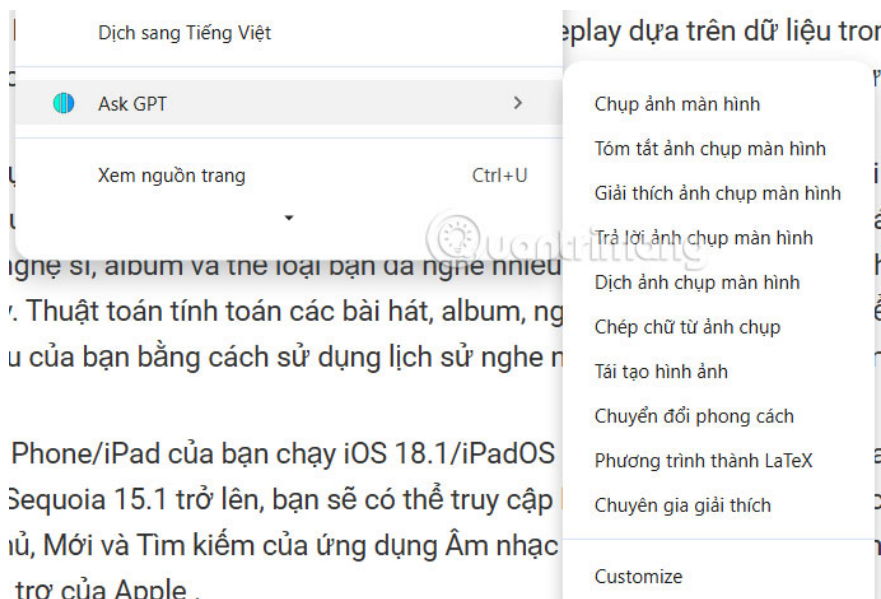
Dịch sang Tiếng Việt

Ask GPT

Xem nguồn trang Ctrl+U

eplay dựa trên dữ liệu tron

nghệ sĩ, album và thể loại bạn đã nghe nhiều

y. Thuật toán tính toán các bài hát, album, ng

u của bạn bằng cách sử dụng lịch sử nghe n

Phone/iPad của bạn chạy iOS 18.1/iPadOS

Sequoia 15.1 trở lên, bạn sẽ có thể truy cập

hủ, Mới và Tìm kiếm của ứng dụng Âm nhạc

trợ của Apple .

Chụp ảnh màn hình

Tóm tắt ảnh chụp màn hình

Giải thích ảnh chụp màn hình

Trả lời ảnh chụp màn hình

Dịch ảnh chụp màn hình

Chép chữ từ ảnh chụp

Tái tạo hình ảnh

Chuyển đổi phong cách

Phương trình thành LaTeX

Chuyên gia giải thích

Customize

quantrimang